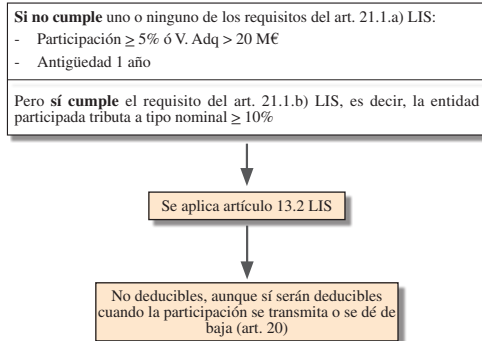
**Si no cumple** uno o ninguno de los requisitos del art. 21.1.a) LIS:
- Participación $\geq$ 5% ó V. Adq > 20 M€
- Antigüedad 1 año

Pero **sí cumple** el requisito del art. 21.1.b) LIS, es decir, la entidad participada tributa a tipo nominal $\geq$ 10%

Se aplica artículo 13.2 LIS

No deducibles, aunque sí serán deducibles cuando la participación se transmita o se dé de baja (art. 20)